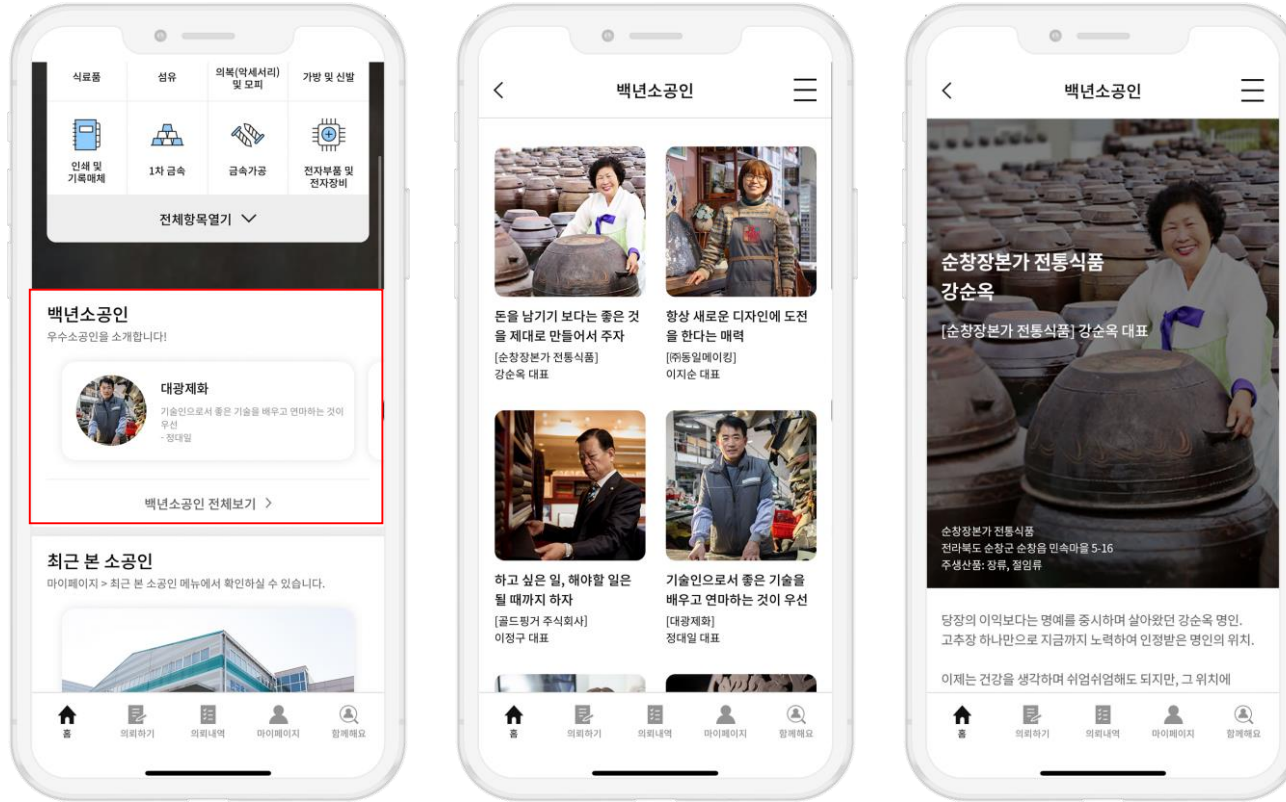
식료품
섬유
의복(악세서리) 및 모피
가방 및 신발

인쇄 및 기록매체
1차 금속
금속가공
전자부품 및 전자장비

전체항목열기

백년소공인
우수소공인을 소개합니다!

대광제화
기술인으로서 좋은 기술을 배우고 연마하는 것이 우선
- 정대일

백년소공인 전체보기 >

최근 본 소공인
마이페이지 > 최근 본 소공인 메뉴에서 확인하실 수 있습니다.

홈
의뢰하기
의뢰내역
마이페이지
함께해요

<
백년소공인

돈을 남기기 보다는 좋은 것을 제대로 만들어서 주자
[순창장본가 전통식품]
강순옥 대표

항상 새로운 디자인에 도전을 한다는 매력
[㈜동일메이킹]
이지순 대표

하고 싶은 일, 해야할 일은 될 때까지 하자
[골드핑거 주식회사]
이정구 대표

기술인으로서 좋은 기술을 배우고 연마하는 것이 우선
[대광제화]
정대일 대표

홈
의뢰하기
의뢰내역
마이페이지
함께해요

<
백년소공인

순창장본가 전통식품
강순옥
[순창장본가 전통식품] 강순옥 대표

순창장본가 전통식품
전라북도 순창군 순창읍 민속마을 5-16
주생산품: 장류, 절임류

당장의 이익보다는 명예를 중시하며 살아왔던 강순옥 명인. 고추장 하나만으로 지금까지 노력하여 인정받은 명인의 위치.

이제는 건강을 생각하며 쉬엄쉬엄해도 되지만, 그 위치에

홈
의뢰하기
의뢰내역
마이페이지
함께해요